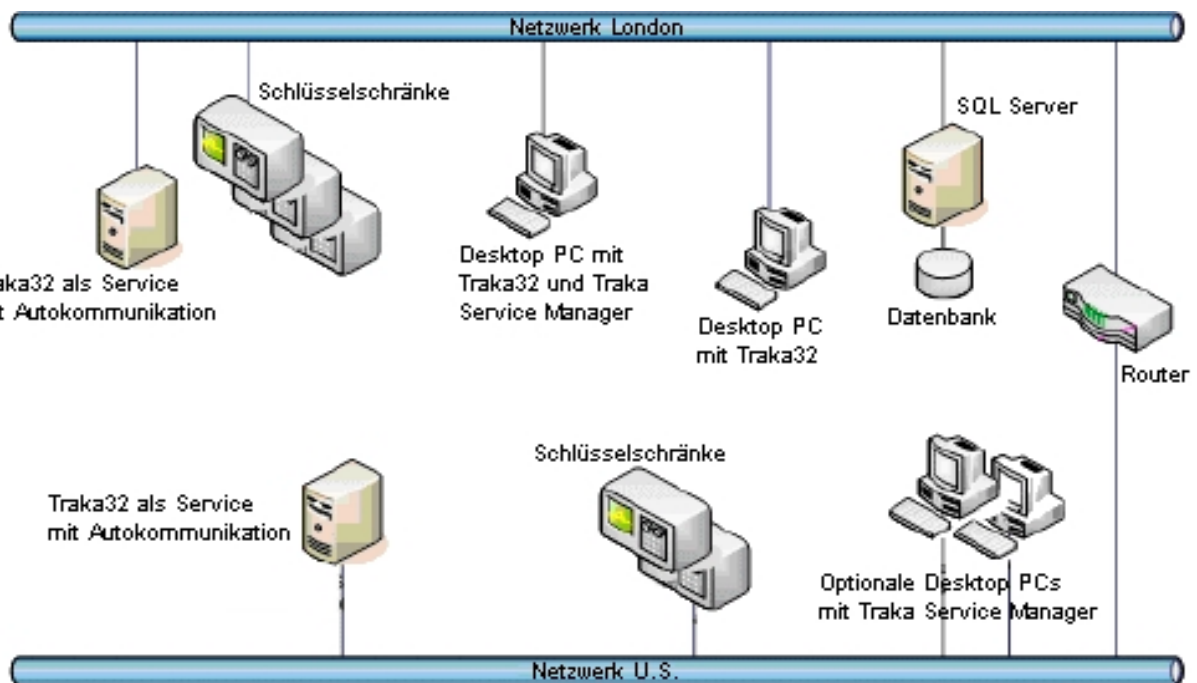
Netzwerk London

Schlüsselschränke

aka32 als Service
t Autokommunikation

Desktop PC mit
Traka32 und Traka
Service Manager

Desktop PC
mit Traka32

SQL Server

Datenbank

Router

Traka32 als Service
mit Autokommunikation

Schlüsselschränke

Optionale Desktop PCs
mit Traka Service Manager

Netzwerk U.S.